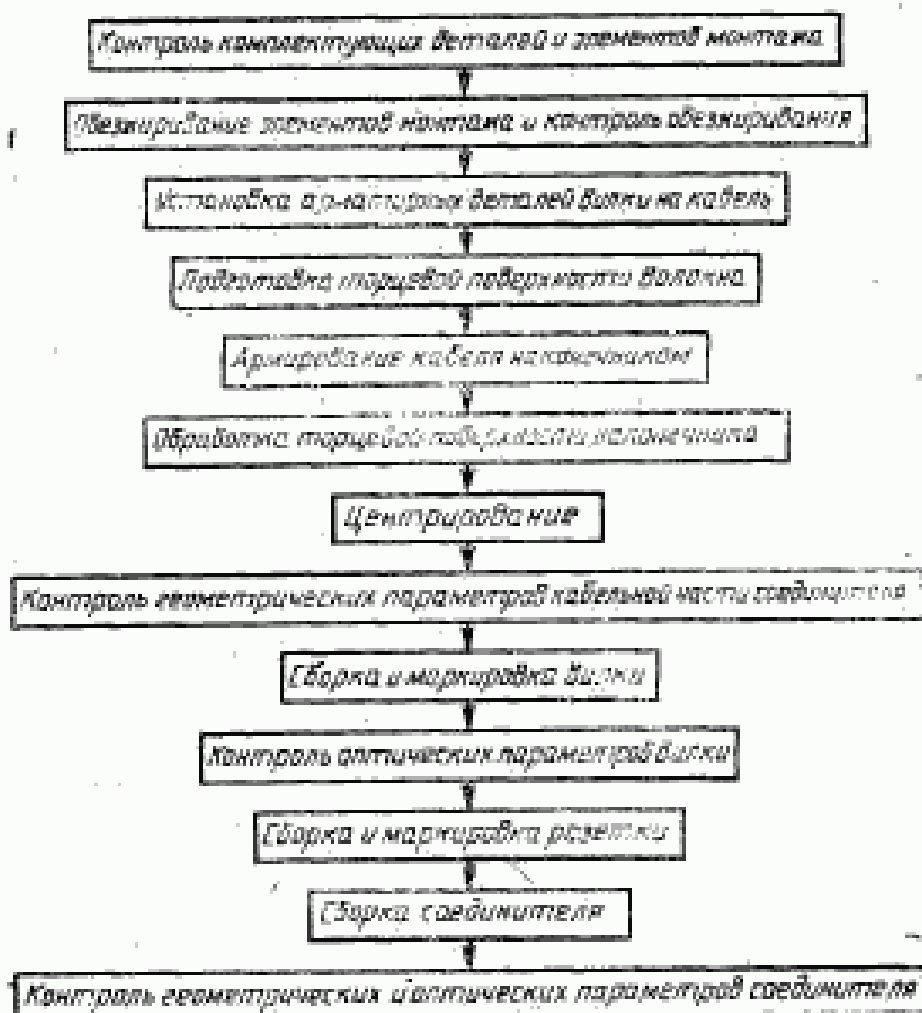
Контроль комплектующих деталей и элементов монтажа

Обезжиривание элементов монтажа и контроль обезжиривания

Установка арматуры деталей вилки на кабель

Подготовка торцевой поверхности волокна

Армирование кабеля наконечником

Обработка торцевой поверхности наконечника

Центрирование

Контроль геометрических параметров кабельной части соединителя

Сборка и маркировка вилки

Контроль оптических параметров вилки

Сборка и маркировка розетки

Сборка соединителя

Контроль геометрических и оптических параметров соединителя